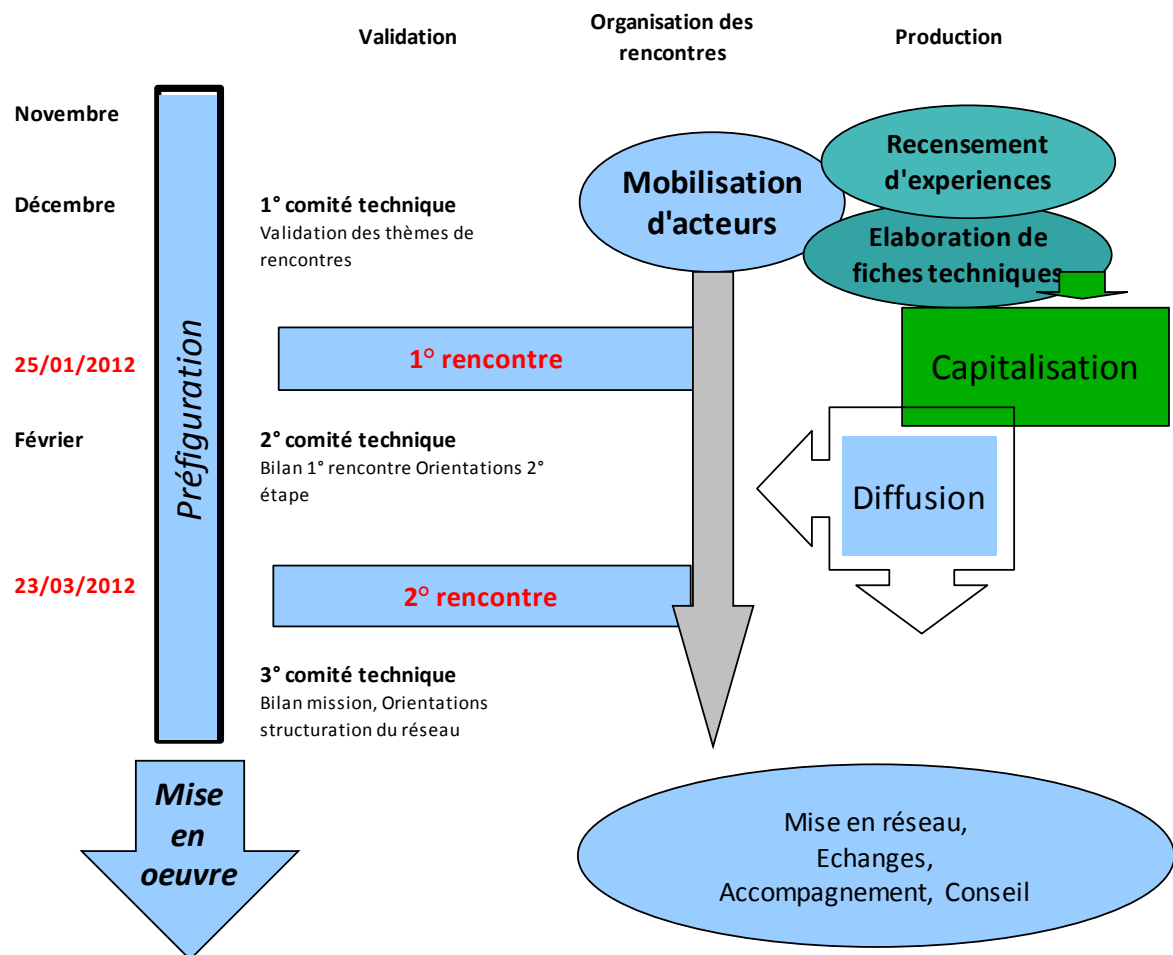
Validation

Organisation des rencontres

Production

Novembre

Décembre

25/01/2012

Février

23/03/2012

Préfiguration

Mise en oeuvre

1° comité technique
Validation des thèmes de rencontres

1° rencontre

2° comité technique
Bilan 1° rencontre Orientations 2° étape

2° rencontre

3° comité technique
Bilan mission, Orientations structuration du réseau

Mobilisation d'acteurs

Recensement d'experiences

Elaboration de fiches techniques

Capitalisation

Diffusion

Mise en réseau,
Echanges,
Accompagnement, Conseil